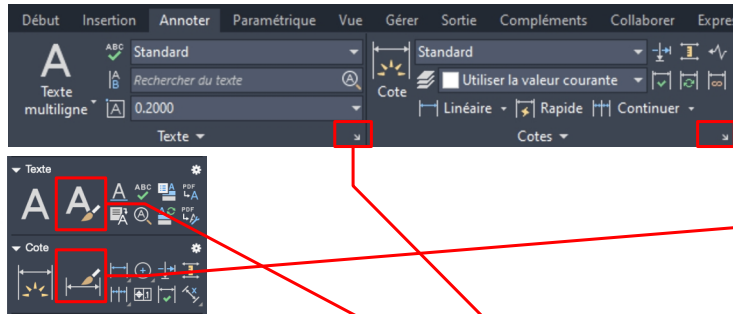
Début Insertion Annoter Paramétrique Vue Gérer Sortie Compléments Collaborer Expre

Texte multiligne
Standard
Rechercher du texte
0.2000
Texte

Cote
Standard
Utiliser la valeur courante
Linéaire Rapide Continuer
Cotes

Texte
Cote